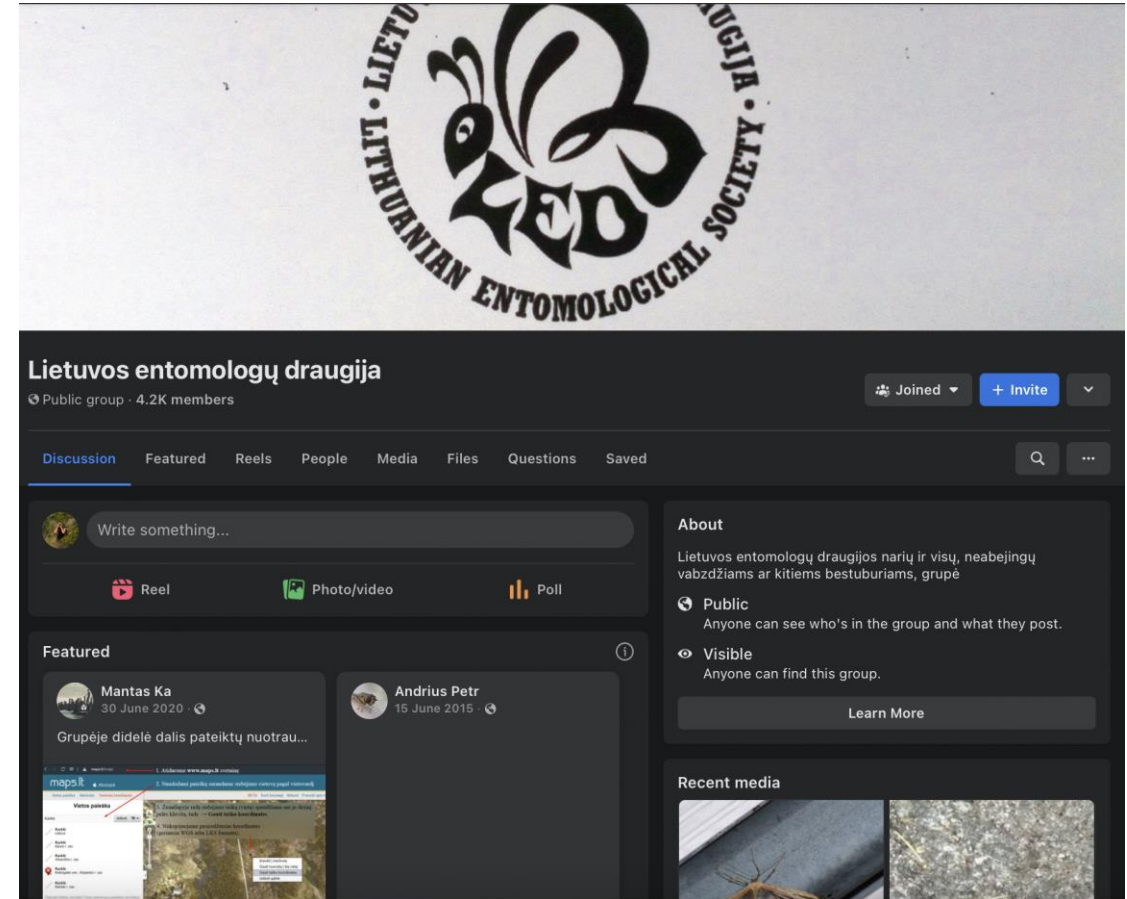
LIETUV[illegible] DRAUGIJA
LITHUANIAN ENTOMOLOGICAL SOCIETY
LED

Lietuvos entomologų draugija
Public group · 4.2K members

Joined
+ Invite

Discussion Featured Reels People Media Files Questions Saved

Write something...

Reel Photo/video Poll

Featured

Mantas Ka
30 June 2020 ·
Grupėje didelė dalis pateiktų nuotrau...

maps.lt
1. Atidarome www.maps.lt svetainę
2. Nusileidimo pasirinkę stebėjimo vietos paveikslėlį
Vietos paieška
3. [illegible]
4. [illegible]

Andrius Petr
15 June 2015 ·

About
Lietuvos entomologų draugijos narių ir visų, neabejingų vabzdžiams ar kitiems bestuburiams, grupė

Public
Anyone can see who's in the group and what they post.

Visible
Anyone can find this group.

Learn More

Recent media